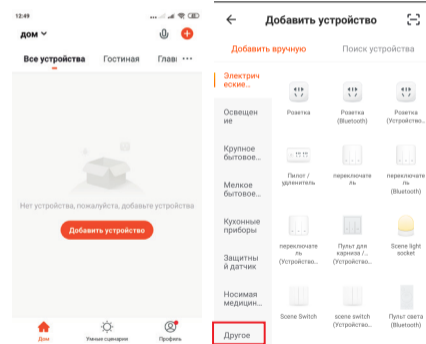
12:49

дом

Все устройства Гостиная Главн

Нет устройства, пожалуйста, добавьте устройства

Добавить устройство

Дом Умные сценарии Профиль

Добавить устройство

Добавить вручную Поиск устройства

Электрические...

Освещение

Крупное бытовое...

Мелкое бытовое...

Кухонные приборы

Защитный датчик

Носимая медицин...

Другое

Розетка

Розетка (Bluetooth)

Розетка (Устройство...

Пилот / удлинитель

переключатель

переключатель (Bluetooth)

переключатель (Устройство...

Пульт для карниза / (Устройство...

Scene light socket

Scene Switch

scene switch (Устройство...

Пульт сцена (Bluetooth)